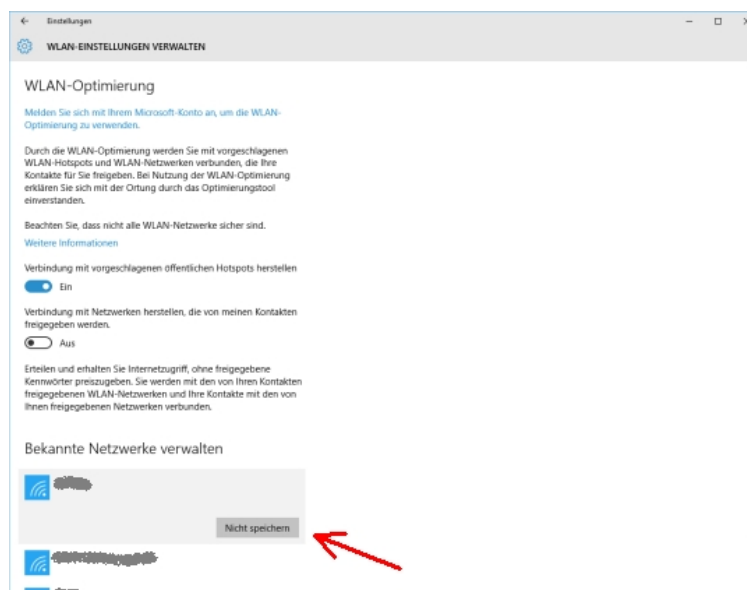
← Einstellungen

WLAN-EINSTELLUNGEN VERWALTEN

WLAN-Optimierung

Melden Sie sich mit Ihrem Microsoft-Konto an, um die WLAN-Optimierung zu verwenden.

Durch die WLAN-Optimierung werden Sie mit vorgeschlagenen WLAN-Hotspots und WLAN-Netzwerken verbunden, die Ihre Kontakte für Sie freigeben. Bei Nutzung der WLAN-Optimierung erklären Sie sich mit der Ortung durch das Optimierungstool einverstanden.

Beachten Sie, dass nicht alle WLAN-Netzwerke sicher sind.

Weitere Informationen

Verbindung mit vorgeschlagenen öffentlichen Hotspots herstellen

Ein

Verbindung mit Netzwerken herstellen, die von meinen Kontakten freigegeben werden.

Aus

Erteilen und erhalten Sie Internetzugriff, ohne freigegebene Kennwörter preiszugeben. Sie werden mit den von Ihren Kontakten freigegebenen WLAN-Netzwerken und Ihre Kontakte mit den von Ihnen freigegebenen Netzwerken verbunden.

Bekannte Netzwerke verwalten

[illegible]

Nicht speichern

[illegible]

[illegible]